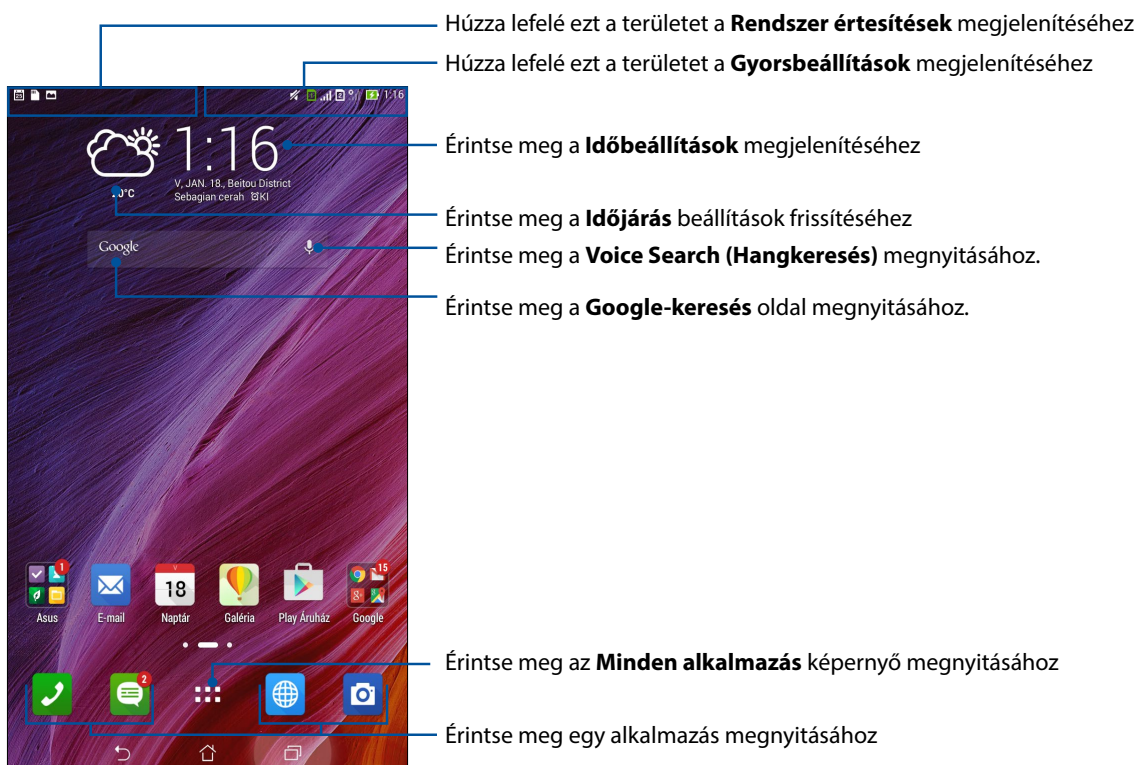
Húzza lefelé ezt a területet a **Rendszer értesítések** megjelenítéséhez

Húzza lefelé ezt a területet a **Gyorsbeállítások** megjelenítéséhez

1:16

1:16

V, JAN. 18., Beitou District

Sebagian cerah ⏰KI

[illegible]°C

Érintse meg a **Időbeállítások** megjelenítéséhez

Érintse meg a **Időjárás** beállítások frissítéséhez

Google

Érintse meg a **Voice Search (Hangkeresés)** megnyitásához.

Érintse meg a **Google-keresés** oldal megnyitásához.

1

18

15

Asus

E-mail

Naptár

Galéria

Play Áruház

Google

2

Érintse meg az **Minden alkalmazás** képernyő megnyitásához

Érintse meg egy alkalmazás megnyitásához